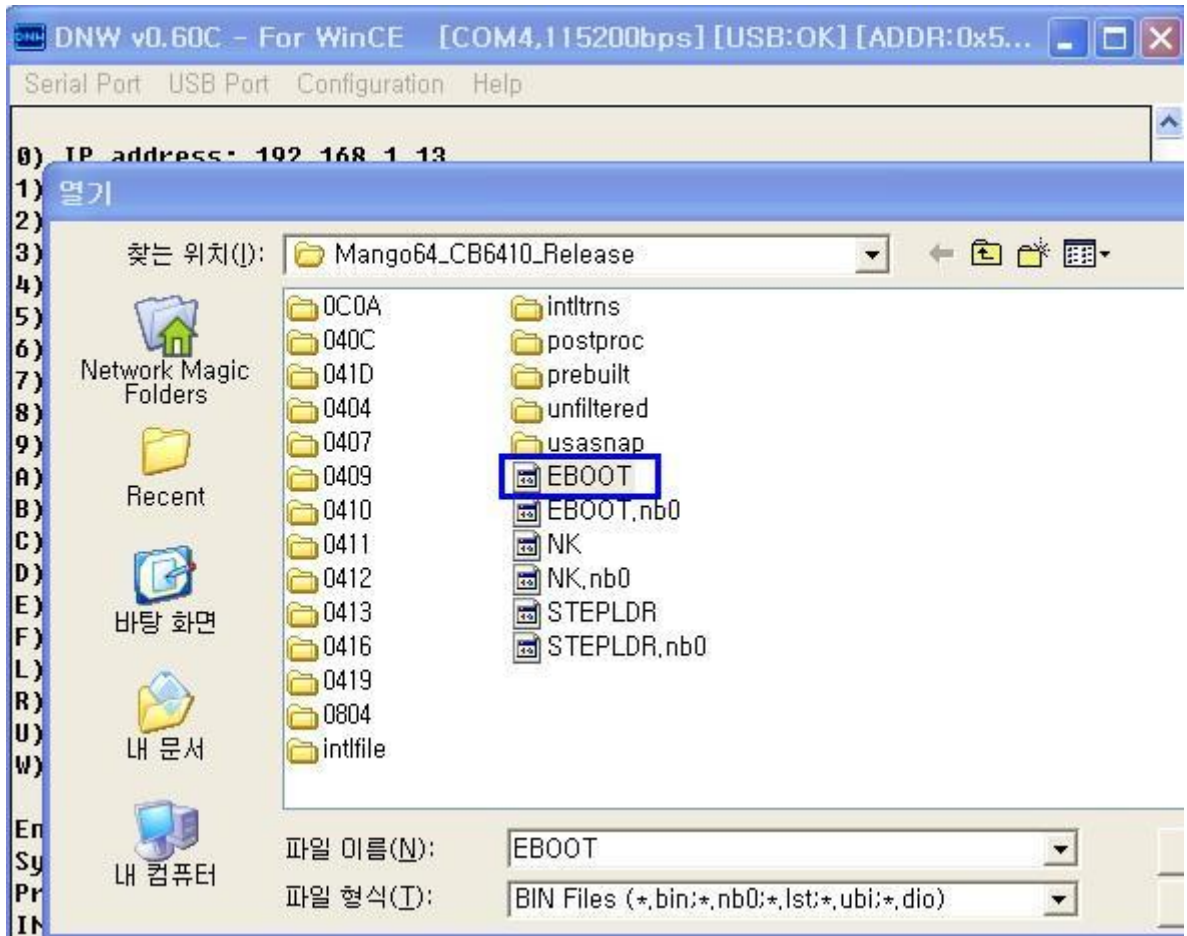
DNW v0.60C - For WinCE [COM4,115200bps] [USB:OK] [ADDR:0x5...

Serial Port USB Port Configuration Help

0) IP address: 192.168.1.13
1)
2)
3)
4)
5)
6)
7)
8)
9)
A)
B)
C)
D)
E)
F)
L)
R)
U)
W)

En
Sy
Pr
IN

열기

찾는 위치(I): Mango64_CB6410_Release

Network Magic Folders

Recent

바탕 화면

내 문서

내 컴퓨터

0C0A
040C
041D
0404
0407
0409
0410
0411
0412
0413
0416
0419
0804
intlfile

intltrns
postproc
prebuilt
unfiltered
usasnap
EBOOT
EBOOT.nb0
NK
NK.nb0
STEPLDR
STEPLDR.nb0

파일 이름(N): EBOOT

파일 형식(T): BIN Files (*.bin;*.nb0;*.lst;*.ubi;*.dio)